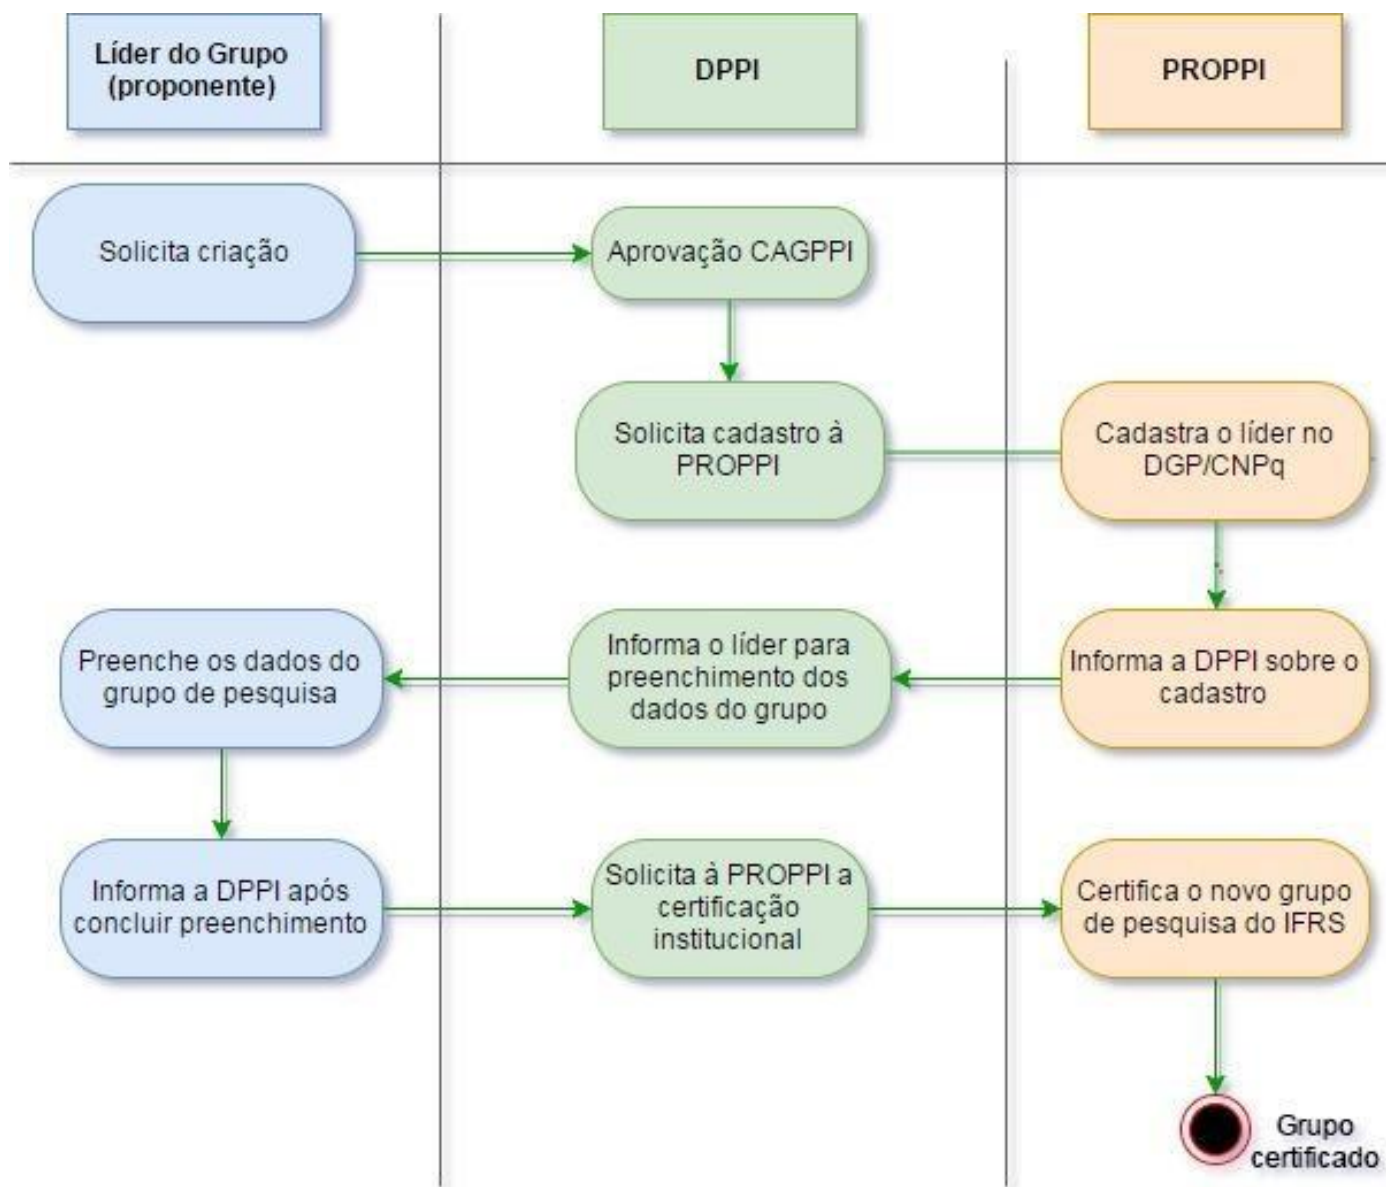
Líder do Grupo (proponente)

DPPI

PROPPI

Solicita criação

Aprovação CAGPPI

Solicita cadastro à PROPPI

Cadastra o líder no DGP/CNPq

Informa a DPPI sobre o cadastro

Informa o líder para preenchimento dos dados do grupo

Preenche os dados do grupo de pesquisa

Informa a DPPI após concluir preenchimento

Solicita à PROPPI a certificação institucional

Certifica o novo grupo de pesquisa do IFRS

Grupo certificado